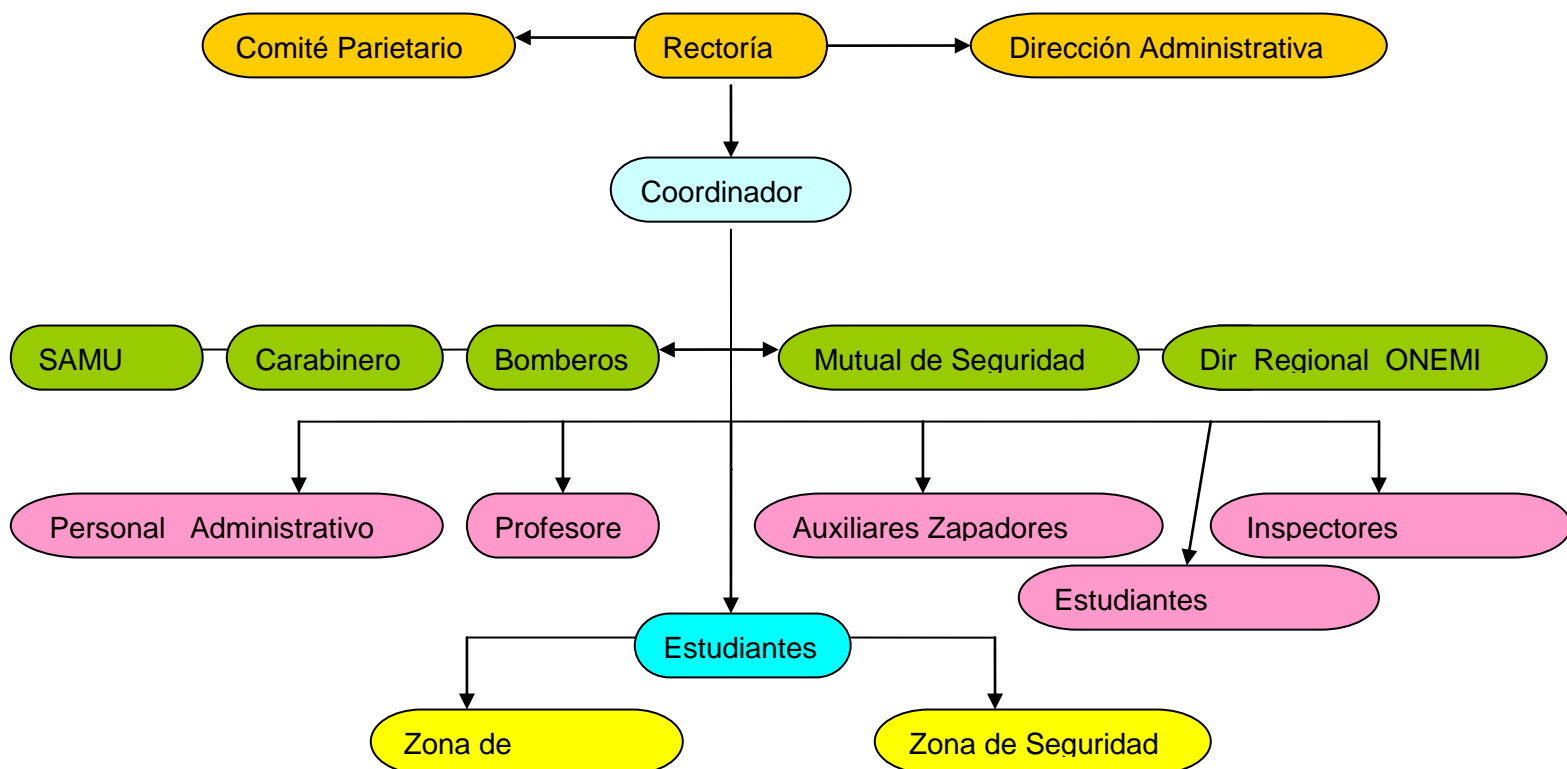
Comité Parietario

Rectoría

Dirección Administrativa

Coordinador

SAMU

Carabinero

Bomberos

Mutual de Seguridad

Dir Regional ONEMI

Personal Administrativo

Profesore

Auxiliares Zapadores

Inspectores

Estudiantes

Estudiantes

Zona de

Zona de Seguridad